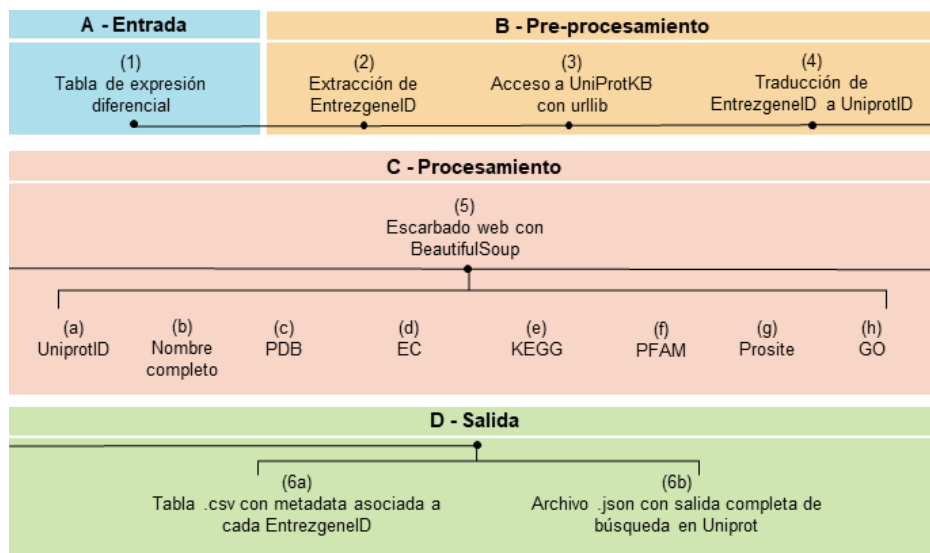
A - Entrada

(1)
Tabla de expresión diferencial

B - Pre-procesamiento

(2)
Extracción de EntrezgeneID

(3)
Acceso a UniProtKB con urllib

(4)
Traducción de EntrezgeneID a UniprotID

C - Procesamiento

(5)
Escarbado web con BeautifulSoup

(a)
UniprotID

(b)
Nombre completo

(c)
PDB

(d)
EC

(e)
KEGG

(f)
PFAM

(g)
Prosite

(h)
GO

D - Salida

(6a)
Tabla .csv con metadata asociada a cada EntrezgeneID

(6b)
Archivo .json con salida completa de búsqueda en Uniprot